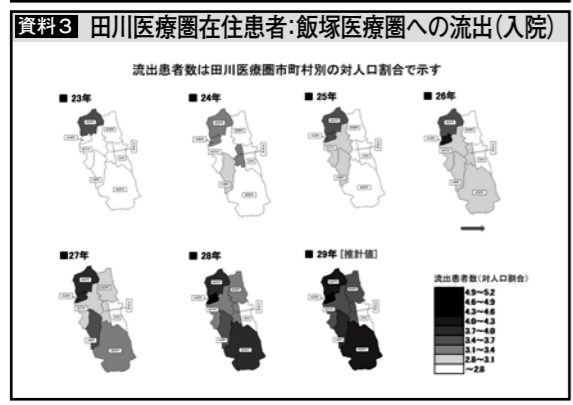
資料3　田川医療圏在住患者:飯塚医療圏への流出(入院)

流出患者数は田川医療圏市町村別の対人口割合で示す

■ 23年

■ 24年

■ 25年

■ 26年

■27年

■ 28年

■ 29年［推計値］

流出患者数(対人口割合)

4.9～5.2
4.6～4.9
4.3～4.6
4.0～4.3
3.7～4.0
3.4～3.7
3.1～3.4
2.8～3.1
～2.8